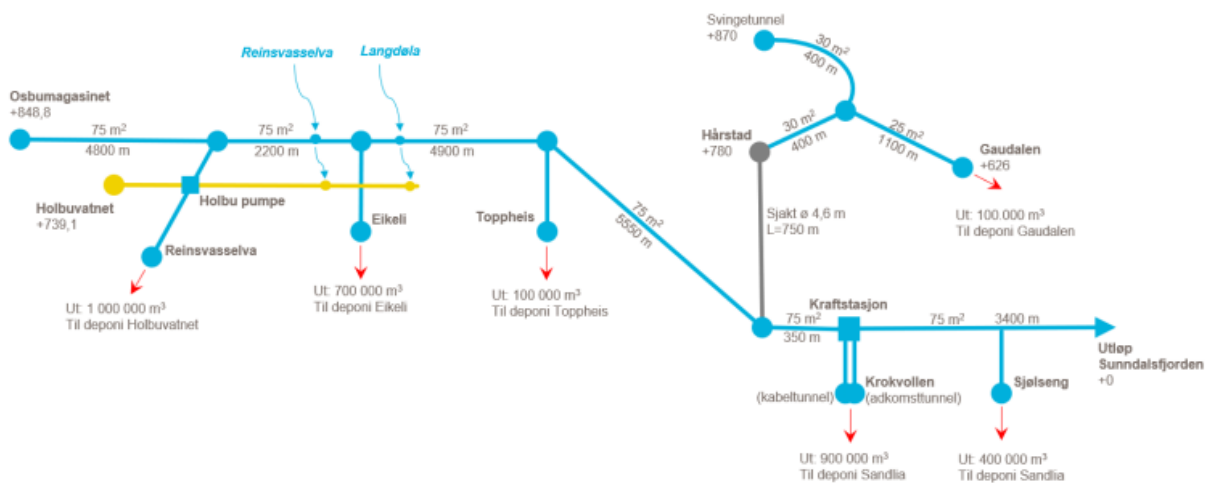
Svingetunnel
+870

30 $m^2$
400 m

Reinsvasselva

Langdøla

Osbumagasinet
+848,8

75 $m^2$
4800 m

75 $m^2$
2200 m

75 $m^2$
4900 m

Hårstad
+780

30 $m^2$
400 m

25 $m^2$
1100 m

Gaudalen
+626

Holbuvatnet
+739,1

Holbu pumpe

Eikeli

Toppheis

75 $m^2$
5550 m

Sjakt ø 4,6 m
L=750 m

Ut: 100.000 $m^3$
Til deponi Gaudalen

Reinsvasselva

Ut: 1 000 000 $m^3$
Til deponi Holbuvatnet

Ut: 700 000 $m^3$
Til deponi Eikeli

Ut: 100 000 $m^3$
Til deponi Toppheis

Kraftstasjon

75 $m^2$
350 m

75 $m^2$
3400 m

Utløp
Sunndalsfjorden
+0

(kabeltunnel)

Krokvollen
(adkomsttunnel)

Sjølseng

Ut: 900 000 $m^3$
Til deponi Sandlia

Ut: 400 000 $m^3$
Til deponi Sandlia